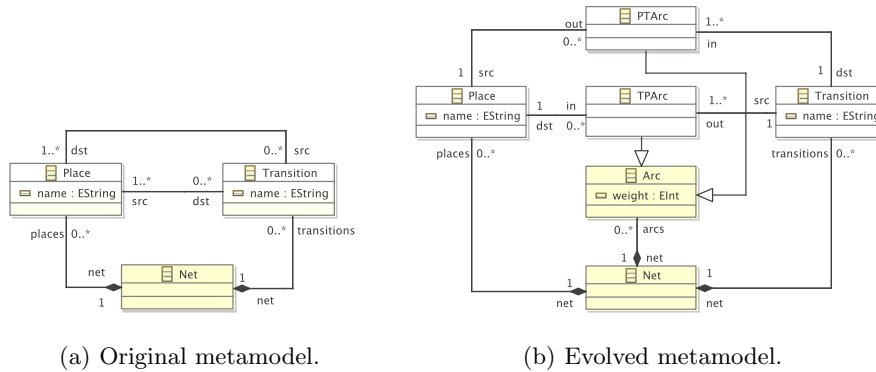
1..* dst

0..* src

Place

name : EString

1..* src

0..* dst

Transition

name : EString

places 0..*

0..* transitions

net

Net

1

1

net

(a) Original metamodel.

out

PTArc

1..*

0..*

in

1 src

1 dst

Place

name : EString

1 in

dst 0..*

TPArc

1..*

out

src

1

Transition

name : EString

places 0..*

transitions 0..*

Arc

weight : EInt

0..* arcs

1 net

Net

1

1

net

net

(b) Evolved metamodel.